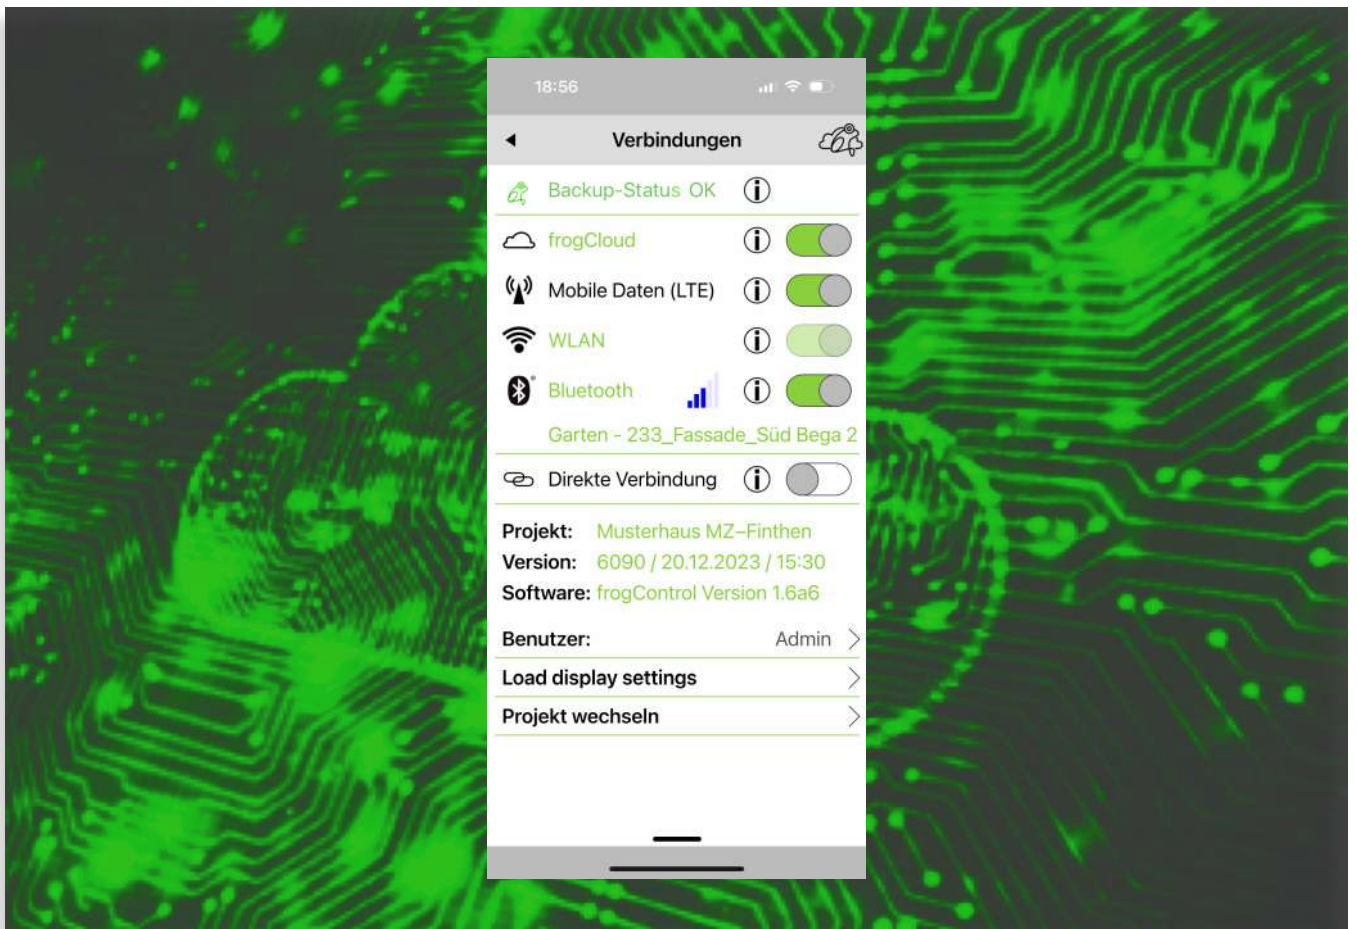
18:56

Verbindungen

Backup-Status OK

frogCloud

Mobile Daten (LTE)

WLAN

Bluetooth

Garten - 233_Fassade_Süd Bega 2

Direkte Verbindung

Projekt: Musterhaus MZ–Finthen
Version: 6090 / 20.12.2023 / 15:30
Software: frogControl Version 1.6a6

Benutzer: Admin

Load display settings

Projekt wechseln